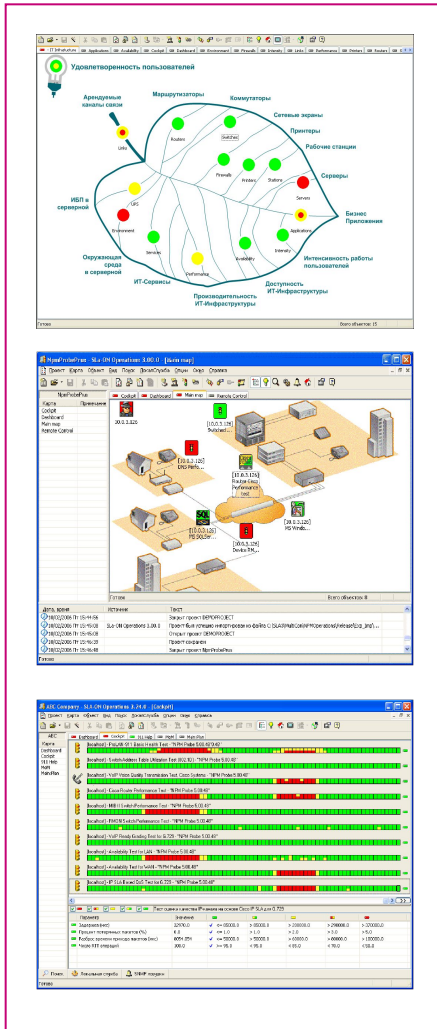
IT Infrastructure | Applications | Availability | Cockpit | Dashboard | Environment | Firewalls | Intensity | Links | Performance | Printers | Routers

Удовлетворенность пользователей

Арендуемые каналы связи

Маршрутизаторы

Коммутаторы

Сетевые экраны

Принтеры

Рабочие станции

Серверы

ИБП в серверной

Бизнес Приложения

Окружающая среда в серверной

ИТ-Сервисы

Производительность ИТ-Инфраструктуры

Доступность ИТ-Инфраструктуры

Интенсивность работы пользователей

Links
Routers
Switches
Firewalls
Printers
Stations
Servers
UPS
Environment
Services
Performance
Availability
Intensity
Applications

Готово
Всего объектов: 15

NmsProbePlus - SLA-GM Operations 3.00.0 - [Main map]

Проект Карта Объект Вид Поиск ВоксиСлужба Отчеты Окно Справка

NmsProbePlus
Карта
Применение
Cockpit
Dashboard
Main map
Remote Control

Cockpit | Dashboard | Main map | Remote Control

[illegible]
DNS Perfo...
Router Cisco Performance Test
MS SQLSer...
Device RM...
MS Windo...
Switched ...

Готово
Всего объектов: 8

| Дата, время | Источник | Текст |
|---|---|---|
| 18/02/2006 Пт 15:44:56 | | Закрыт проект DEMOPROJECT |
| 18/02/2006 Пт 15:45:08 | SLA-GM Operations 3.00.0 | Проект был успешно импортирован из файла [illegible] |
| 18/02/2006 Пт 15:45:20 | | Открыт проект DEMOPROJECT |
| 18/02/2006 Пт 15:46:28 | | Проект сохранен |
| 18/02/2006 Пт 15:46:48 | | Закрыт проект NmsProbePlus |

Готово

ABC Company - SLA-GM Operations 3.24.0 - [Cockpit]

Проект Карта Объект Вид Поиск ВоксиСлужба Отчеты Окно Справка

ABC
Карта
Dashboard
Cockpit
SLA Map
MainMap
MainMon

Dashboard | Cockpit | SLA Map | MainMap | MainMon

[localhost] - FtpLAN SP1 Base Health Test - "NPM Probe 5.00.40"
[localhost] - Switch Address Table Utilization Test - "NPM Probe 5.00.40"
[localhost] - VoIP Voice Quality Transmission Test (Cisco Systems - "NPM Probe 5.00.40")
[localhost] - Cisco Router Performance Test - "NPM Probe 5.00.40"
[localhost] - MIB II Switch Performance Test - "NPM Probe 5.00.40"
[localhost] - EMC/NS Switch Performance Test - "NPM Probe 5.00.40"
[localhost] - VoIP Ready Routing Test to G.729 - "NPM Probe 5.00.40"
[localhost] - Availability Test to LAN - "NPM Probe 5.00.40"
[localhost] - Availability Test to WAN - "NPM Probe 5.00.40"
[localhost] - IP Scan Post QoS Test to G.729 - "NPM Probe 5.00.40"

Построение качества IP-канала на основе Cisco IP SLA для G.729

| Параметр | Значение | | | | | |
|---|---|---|---|---|---|---|
| Задержка (мкс) | 32970.0 | <= 00000.0 | > 00000.0 | > 200000.0 | > 290000.0 | > 120000.0 |
| Процент потерянных пакетов (%) | 6.0 | <= 1.0 | > 1.0 | > 2.0 | > 3.0 | > 5.0 |
| Колебание времени прихода пакетов (мкс) | 6054.054 | <= 30000.0 | > 50000.0 | > 60000.0 | > 80000.0 | > 100000.0 |
| Число RTT операций | 300.0 | >= 95.0 | < 95.0 | < 85.0 | < 70.0 | < 50.0 |

Поиск | Локальные службы | SNMP ловушки

Готово